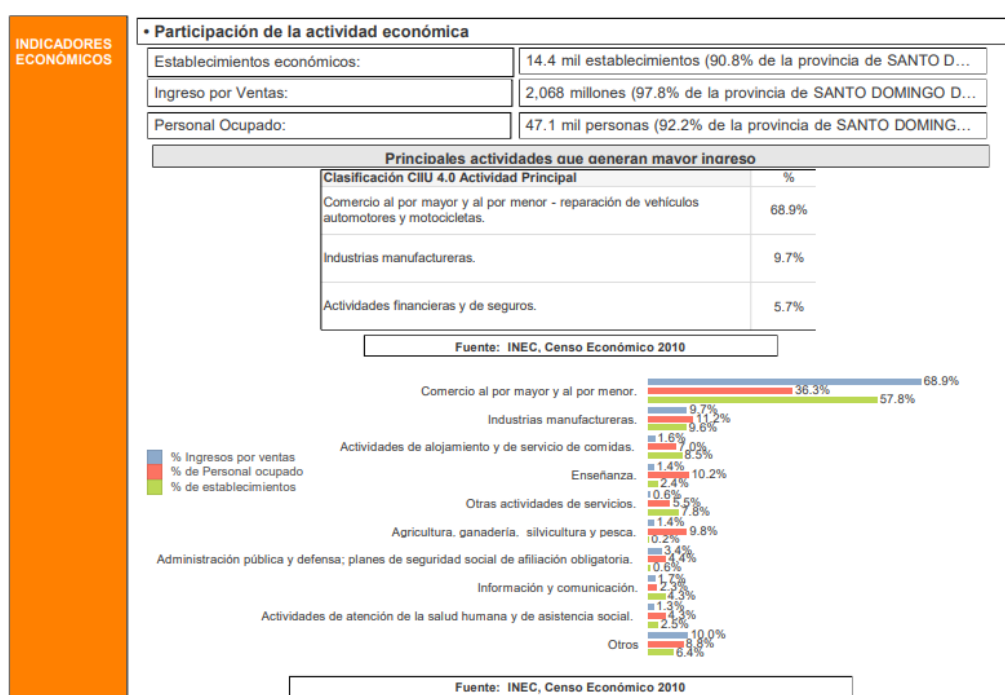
INDICADORES ECONÓMICOS

• Participación de la actividad económica

| Establecimientos económicos: | 14.4 mil establecimientos (90.8% de la provincia de SANTO D... |
|---|---|
| Ingreso por Ventas: | 2,068 millones (97.8% de la provincia de SANTO DOMINGO D... |
| Personal Ocupado: | 47.1 mil personas (92.2% de la provincia de SANTO DOMING... |

Principales actividades que generan mayor ingreso

| Clasificación CIIU 4.0 Actividad Principal | % |
|---|---|
| Comercio al por mayor y al por menor - reparación de vehículos automotores y motocicletas. | 68.9% |
| Industrias manufactureras. | 9.7% |
| Actividades financieras y de seguros. | 5.7% |

Fuente: INEC, Censo Económico 2010

% Ingresos por ventas
% de Personal ocupado
% de establecimientos

Comercio al por mayor y al por menor. 68.9% 36.3% 57.8%
Industrias manufactureras. 9.7% 11.2% 9.6%
Actividades de alojamiento y de servicio de comidas. 1.6% 7.0% 8.5%
Enseñanza. 1.4% 10.2% 2.4%
Otras actividades de servicios. 0.6% 5.5% 7.8%
Agricultura, ganadería, silvicultura y pesca. 1.4% 9.8% 0.2%
Administración pública y defensa; planes de seguridad social de afiliación obligatoria. 3.4% 4.4% 0.6%
Información y comunicación. 1.7% 2.3% 4.3%
Actividades de atención de la salud humana y de asistencia social. 1.3% 4.3% 2.5%
Otros 10.0% 8.8% 6.4%

Fuente: INEC, Censo Económico 2010